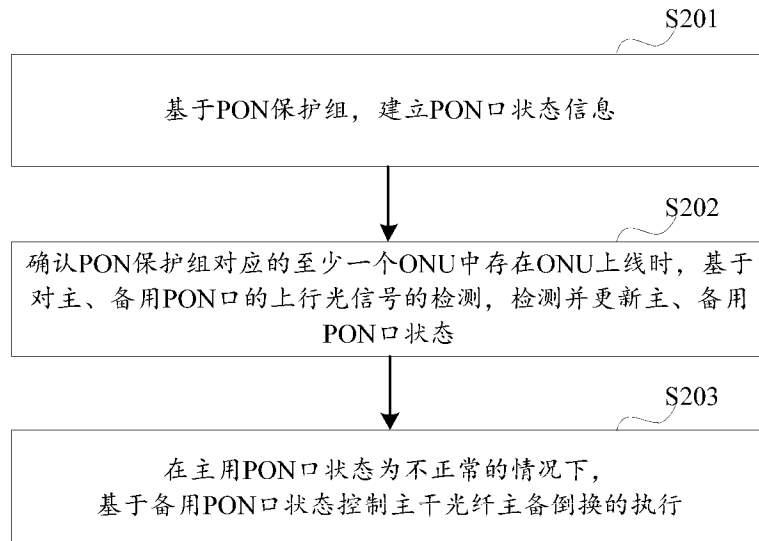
S201

基于PON保护组，建立PON口状态信息

S202

确认PON保护组对应的至少一个ONU中存在ONU上线时，基于对主、备用PON口的上行光信号的检测，检测并更新主、备用PON口状态

S203

在主用PON口状态为不正常的情况下，
基于备用PON口状态控制主干光纤主备倒换的执行